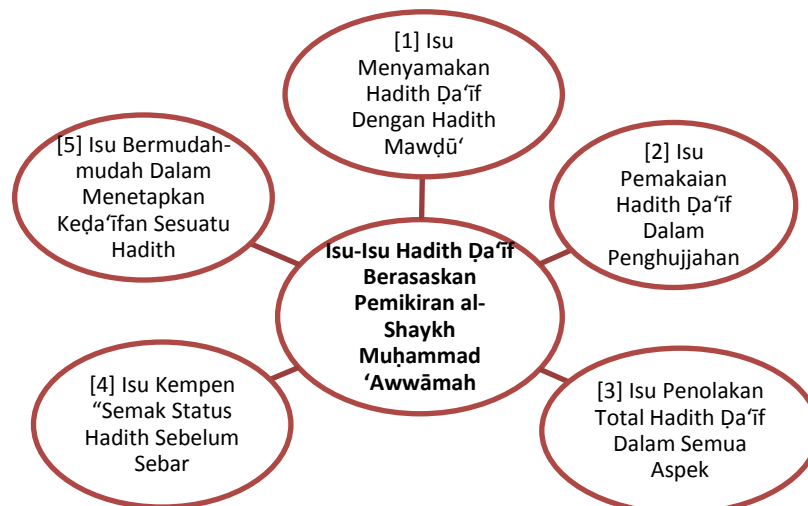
**Isu-Isu Hadith Ḍaʻīf Berasaskan Pemikiran al-Shaykh Muḥammad ʻAwwāmah**

[1] Isu Menyamakan Hadith Ḍaʻīf Dengan Hadith Mawḍūʻ

[2] Isu Pemakaian Hadith Ḍaʻīf Dalam Penghujjahan

[3] Isu Penolakan Total Hadith Ḍaʻīf Dalam Semua Aspek

[4] Isu Kempen "Semak Status Hadith Sebelum Sebar

[5] Isu Bermudah-mudah Dalam Menetapkan Keḍaʻīfan Sesuatu Hadith